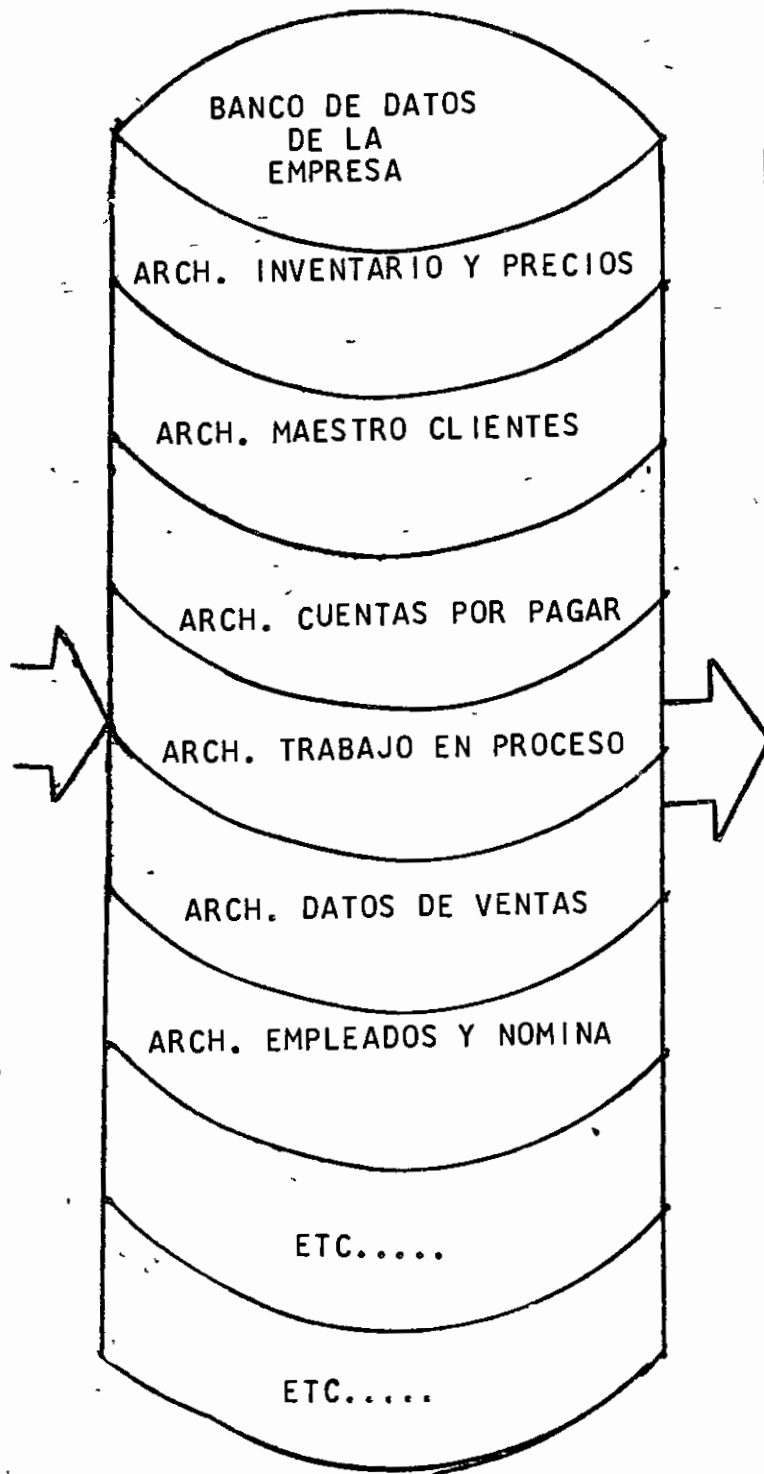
BANCO DE DATOS DE LA EMPRESA

ARCH. INVENTARIO Y PRECIOS

ARCH. MAESTRO CLIENTES

ARCH. CUENTAS POR PAGAR

ARCH. TRABAJO EN PROCESO

ARCH. DATOS DE VENTAS

ARCH. EMPLEADOS Y NOMINA

ETC.....

ETC.....